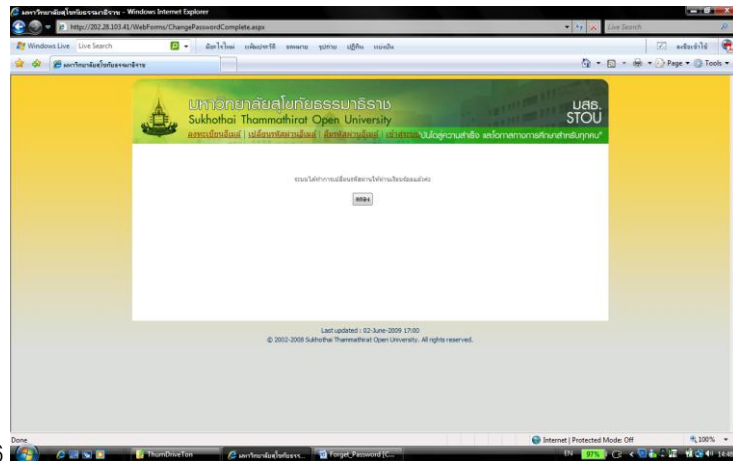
มหาวิทยาลัยสุโขทัยธรรมาธิราช - Windows Internet Explorer

http://202.28.103.41/WebForms/ChangePasswordComplete.aspx

Live Search

Windows Live Live Search

ลงชื่อเข้าใช้

มหาวิทยาลัยสุโขทัยธรรมาธิราช

Page ▾ Tools ▾

มหาวิทยาลัยสุโขทัยธรรมาธิราช
Sukhothai Thammathirat Open University

มสธ.
STOU

ลงทะเบียนอีเมล์ | เปลี่ยนรหัสผ่านอีเมล์ | ลืมรหัสผ่านอีเมล์ | เข้าสู่ระบบ

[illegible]

ตกลง

Last updated : 02-June-2009 17:00
© 2002-2008 Sukhothai Thammathirat Open University. All rights reserved.

Done

Internet | Protected Mode: Off

100%

ThumDriveTon

มหาวิทยาลัยสุโขทัยธรร...

Forget_Password [C...

EN

97%